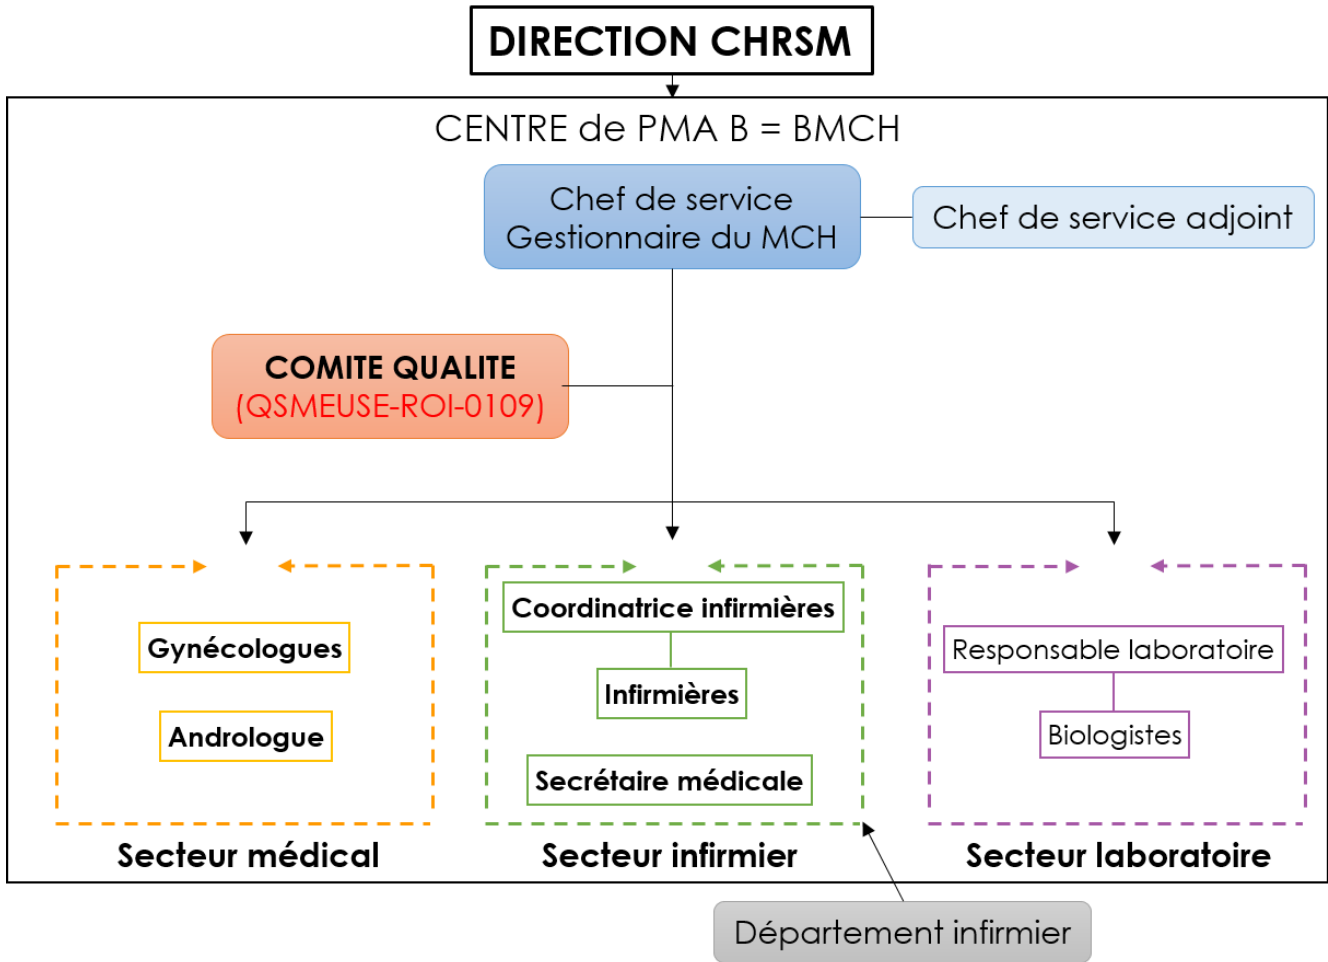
DIRECTION CHRSM

CENTRE de PMA B = BMCH

Chef de service
Gestionnaire du MCH

Chef de service adjoint

COMITE QUALITE
(QSMEUSE-ROI-0109)

Gynécologues

Andrologue

Secteur médical

Coordinatrice infirmières

Infirmières

Secrétaire médicale

Secteur infirmier

Responsable laboratoire

Biologistes

Secteur laboratoire

Département infirmier